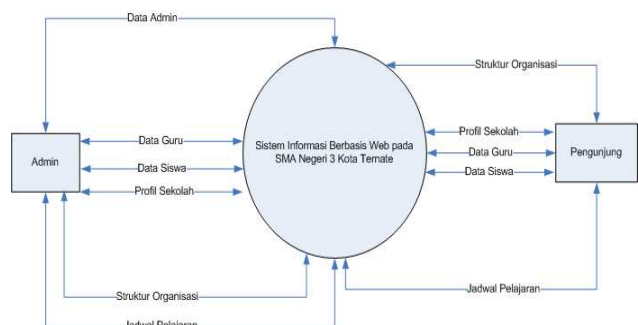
Data Admin

Struktur Organisasi

Admin

Data Guru

Data Siswa

Profil Sekolah

Sistem Informasi Berbasis Web pada SMA Negeri 3 Kota Ternate

Profil Sekolah

Data Guru

Data Siswa

Pengunjung

Jadwal Pelajaran

Struktur Organisasi

Jadwal Pelajaran